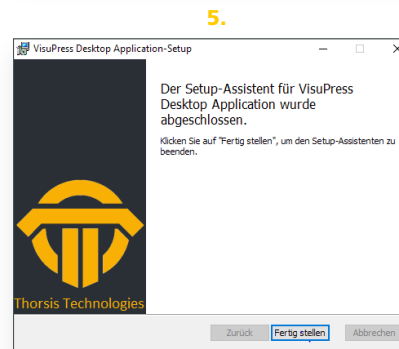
5.

VisuPress Desktop Application-Setup

Der Setup-Assistent für VisuPress Desktop Application wurde abgeschlossen.

Klicken Sie auf "Fertig stellen", um den Setup-Assistenten zu beenden.

Thorsis Technologies

Zurück Fertig stellen Abbrechen